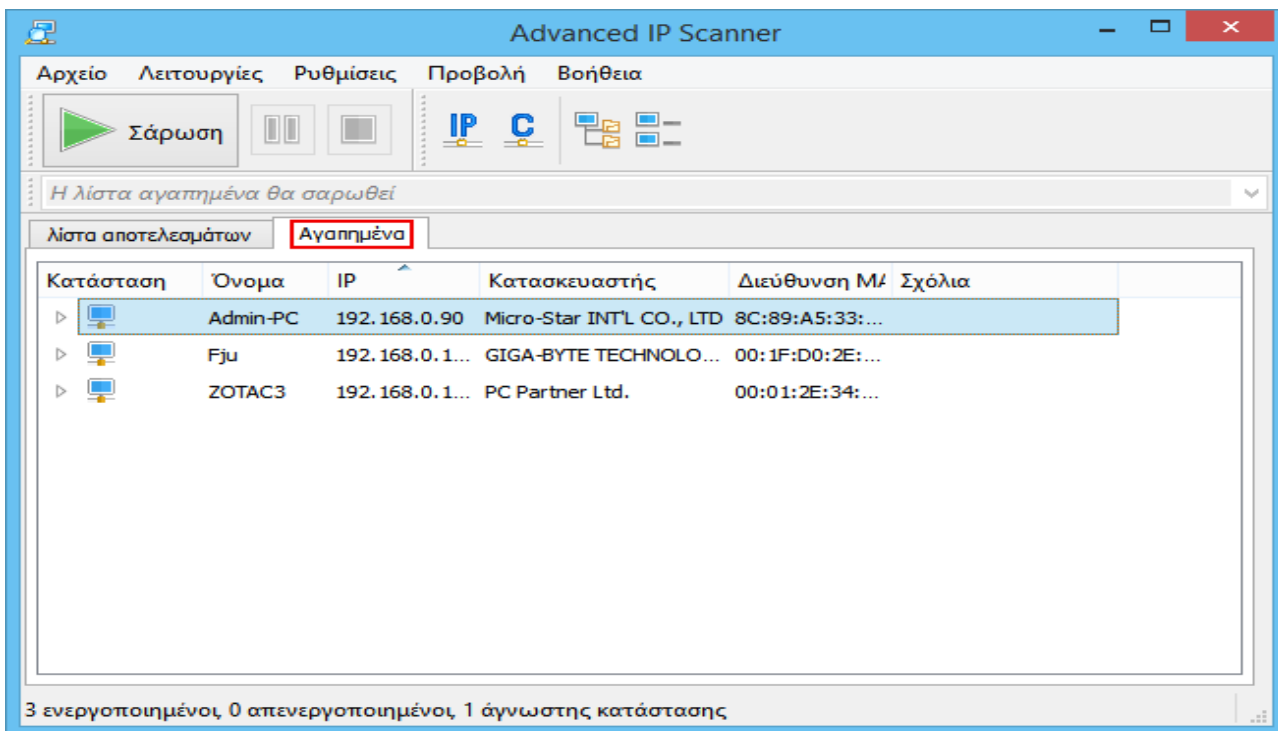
Advanced IP Scanner

Αρχείο Λειτουργίες Ρυθμίσεις Προβολή Βοήθεια

Σάρωση

IP C

Η λίστα αγαπημένα θα σαρωθεί

λίστα αποτελεσμάτων Αγαπημένα

| Κατάσταση | Όνομα | IP | Κατασκευαστής | Διεύθυνση MA | Σχόλια |
|---|---|---|---|---|---|
| | Admin-PC | 192.168.0.90 | Micro-Star INT'L CO., LTD | 8C:89:A5:33:... | |
| | Fju | 192.168.0.1... | GIGA-BYTE TECHNOLO... | 00:1F:D0:2E:... | |
| | ZOTAC3 | 192.168.0.1... | PC Partner Ltd. | 00:01:2E:34:... | |

3 ενεργοποιημένοι, 0 απενεργοποιημένοι, 1 άγνωστης κατάστασης